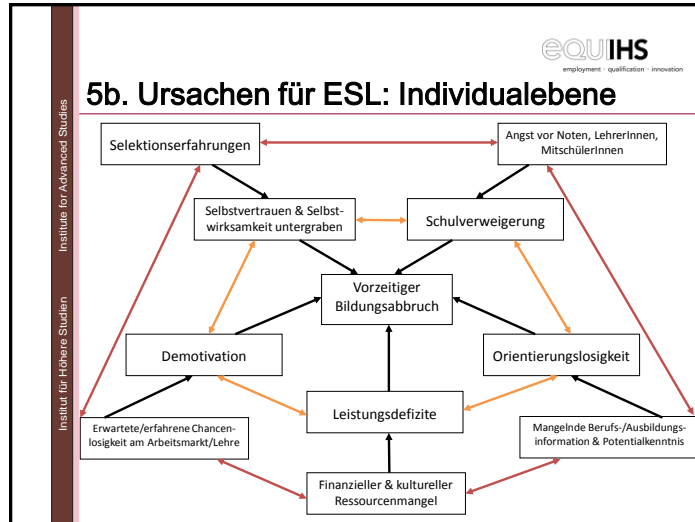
Institute for Advanced Studies

Institut für Höhere Studien

equiIHS
employment · qualification · innovation

5b. Ursachen für ESL: Individualebene

Selektionserfahrungen

Angst vor Noten, LehrerInnen, MitschülerInnen

Selbstvertrauen & Selbstwirksamkeit untergraben

Schulverweigerung

Vorzeitiger Bildungsabbruch

Demotivation

Orientierungslosigkeit

Leistungsdefizite

Erwartete/erfahrene Chancenlosigkeit am Arbeitsmarkt/Lehre

Mangelnde Berufs-/Ausbildungsinformation & Potentialkenntnis

Finanzieller & kultureller Ressourcenmangel